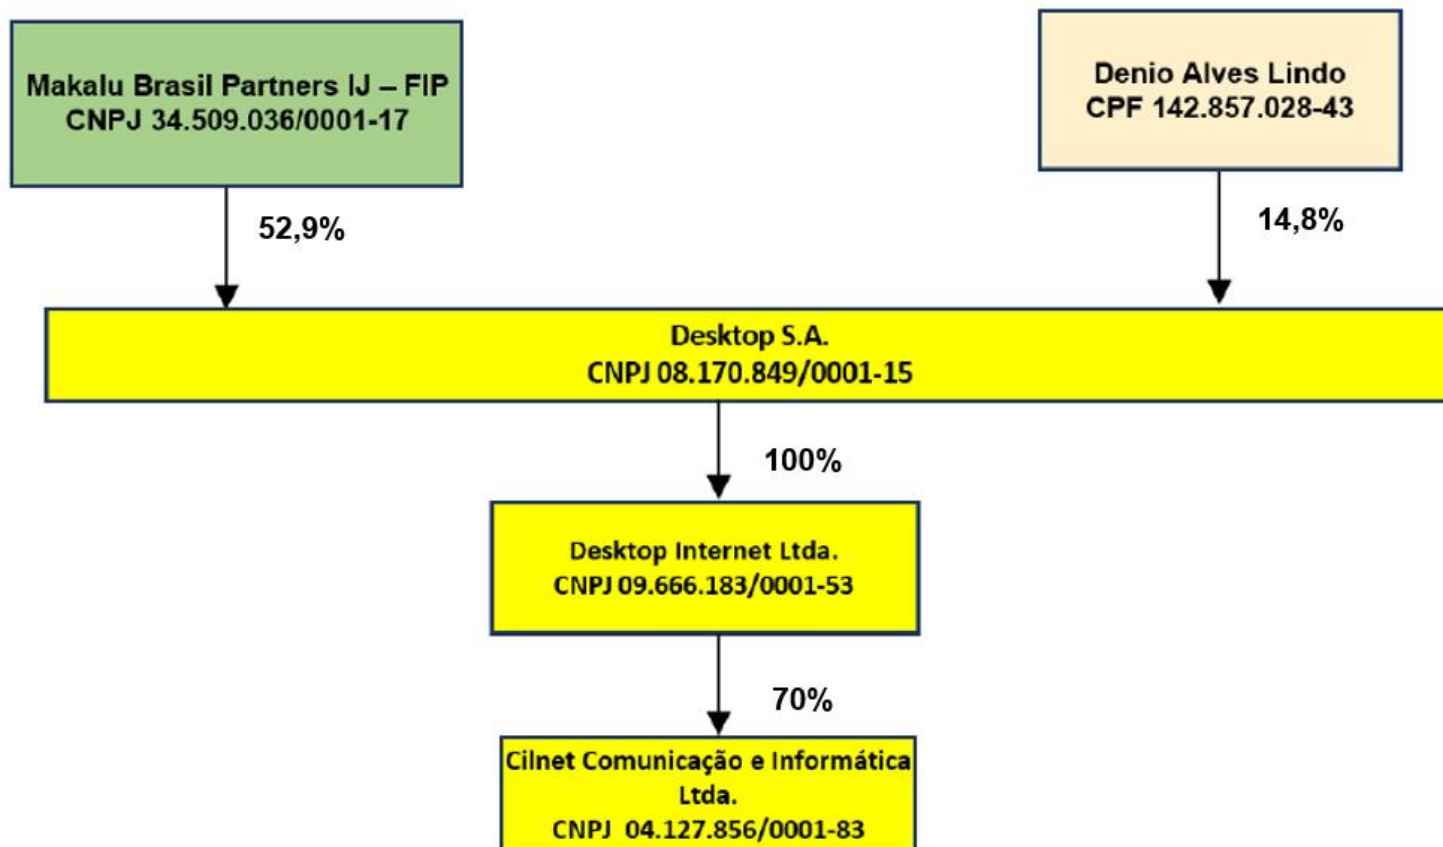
Makalu Brasil Partners IJ – FIP
CNPJ 34.509.036/0001-17

Denio Alves Lindo
CPF 142.857.028-43

52,9%

14,8%

Desktop S.A.
CNPJ 08.170.849/0001-15

100%

Desktop Internet Ltda.
CNPJ 09.666.183/0001-53

70%

Cilnet Comunicação e Informática Ltda.
CNPJ 04.127.856/0001-83